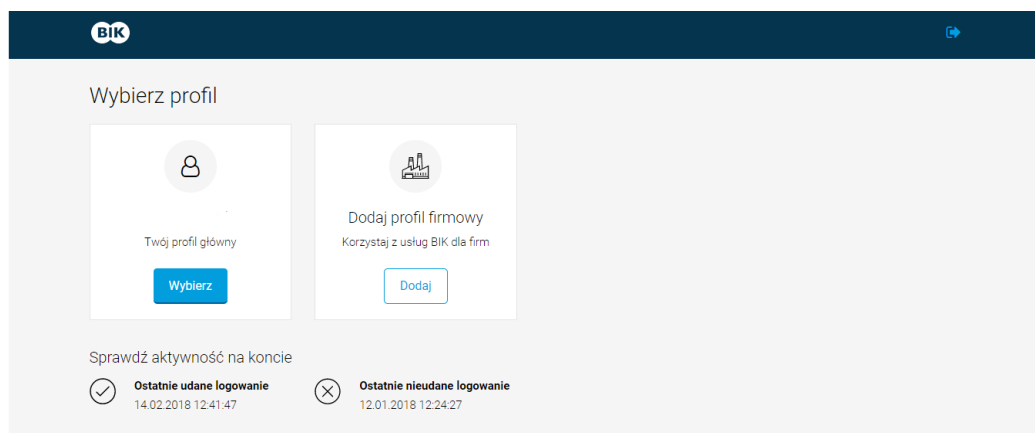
BIK

Wybierz profil

Twój profil główny

Wybierz

Dodaj profil firmowy

Korzystaj z usług BIK dla firm

Dodaj

Sprawdź aktywność na koncie

Ostatnie udane logowanie
14.02.2018 12:41:47

Ostatnie nieudane logowanie
12.01.2018 12:24:27